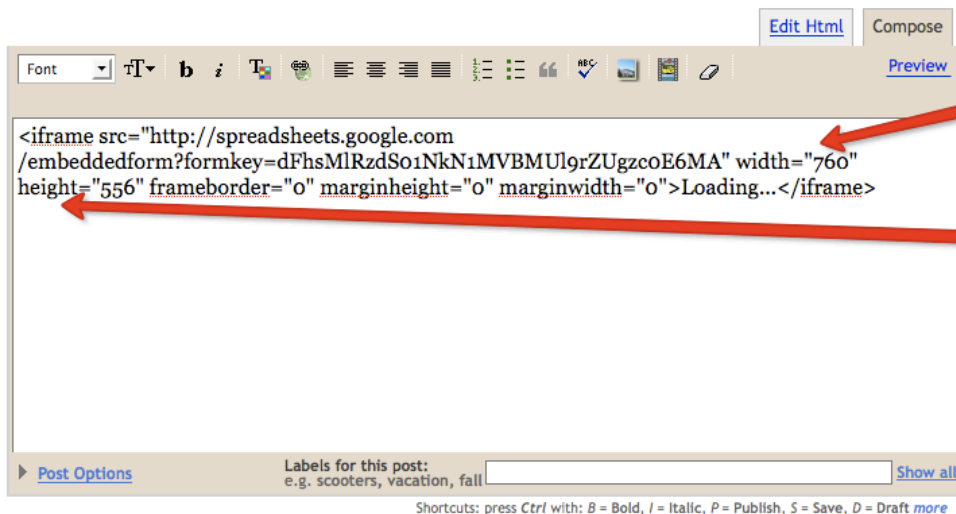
Edit Html Compose

Font

b i

Preview

<iframe src="http://spreadsheets.google.com/embeddedform?formkey=dFhsMlRzdS01NkN1MVBMUl9rZUgzc0E6MA" width="760" height="556" frameborder="0" marginheight="0" marginwidth="0">Loading...</iframe>

Post Options

Labels for this post:
e.g. scooters, vacation, fall

Show all

Shortcuts: press Ctrl with: B = Bold, I = Italic, P = Publish, S = Save, D = Draft more